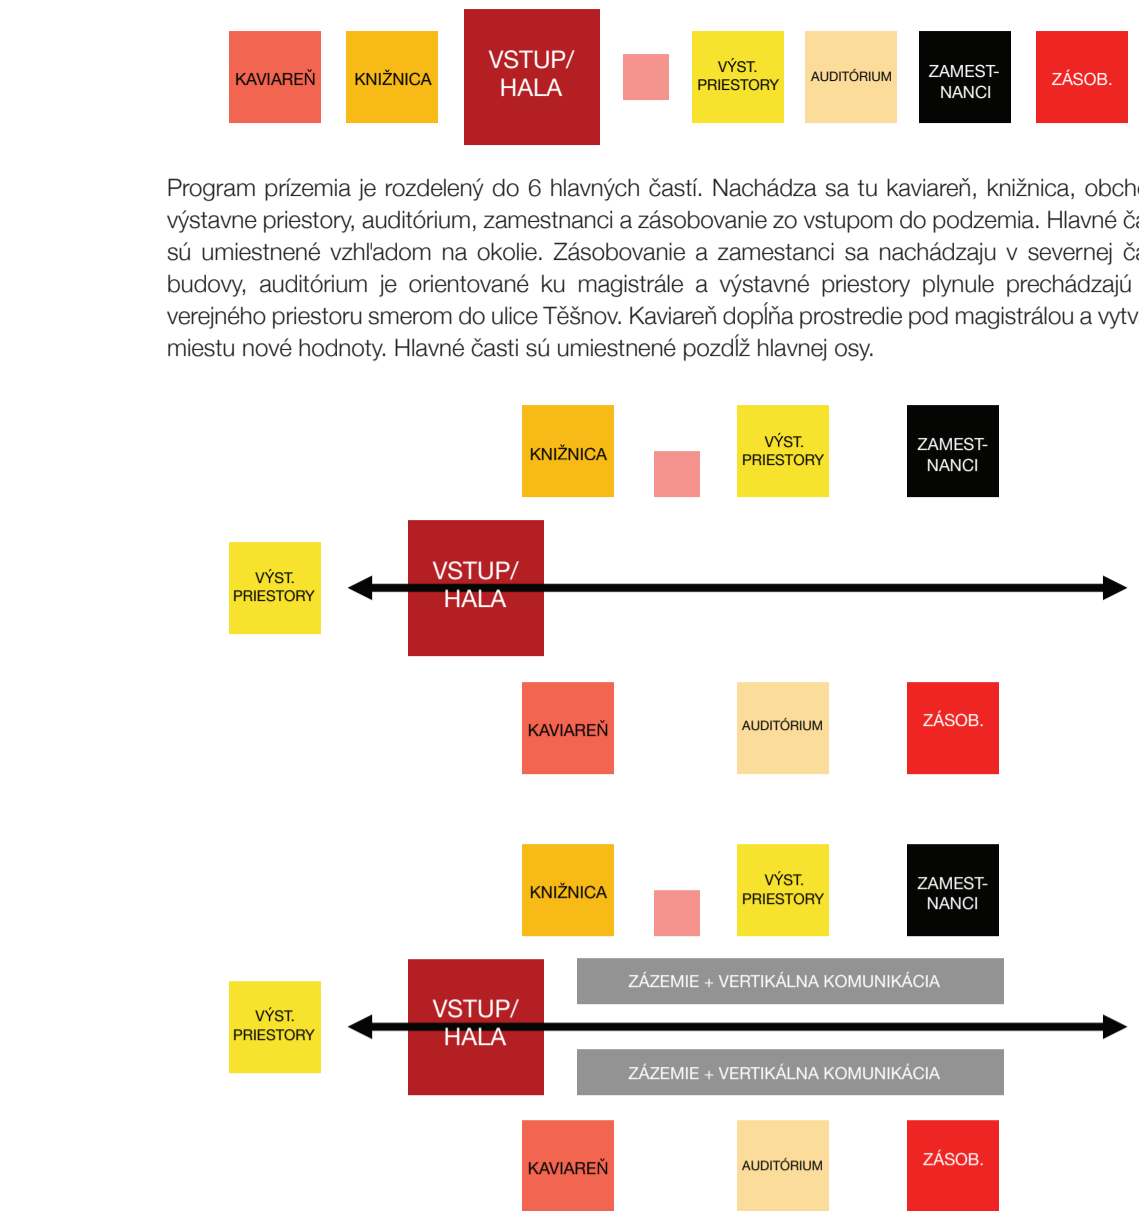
KAVIAREŇ

KNIŽNICA

VSTUP/ HALA

VÝST. PRIESTORY

AUDITÓRIUM

ZAMEST- NANCI

ZÁSOB.

Program prízemia je rozdelený do 6 hlavných častí. Nachádza sa tu kaviareň, knižnica, obch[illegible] výstavne priestory, auditórium, zamestnanci a zásobovanie zo vstupom do podzemia. Hlavné ča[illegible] sú umiestnené vzhľadom na okolie. Zásobovanie a zamestanci sa nachádzaju v severnej ča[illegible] budovy, auditórium je orientované ku magistrále a výstavné priestory plynule prechádzajú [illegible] verejného priestoru smerom do ulice Těšnov. Kaviareň dopĺňa prostredie pod magistrálou a vytv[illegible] miestu nové hodnoty. Hlavné časti sú umiestnené pozdĺž hlavnej osy.

KNIŽNICA

VÝST. PRIESTORY

ZAMEST- NANCI

VÝST. PRIESTORY

VSTUP/ HALA

KAVIAREŇ

AUDITÓRIUM

ZÁSOB.

KNIŽNICA

VÝST. PRIESTORY

ZAMEST- NANCI

ZÁZEMIE + VERTIKÁLNA KOMUNIKÁCIA

VÝST. PRIESTORY

VSTUP/ HALA

ZÁZEMIE + VERTIKÁLNA KOMUNIKÁCIA

KAVIAREŇ

AUDITÓRIUM

ZÁSOB.